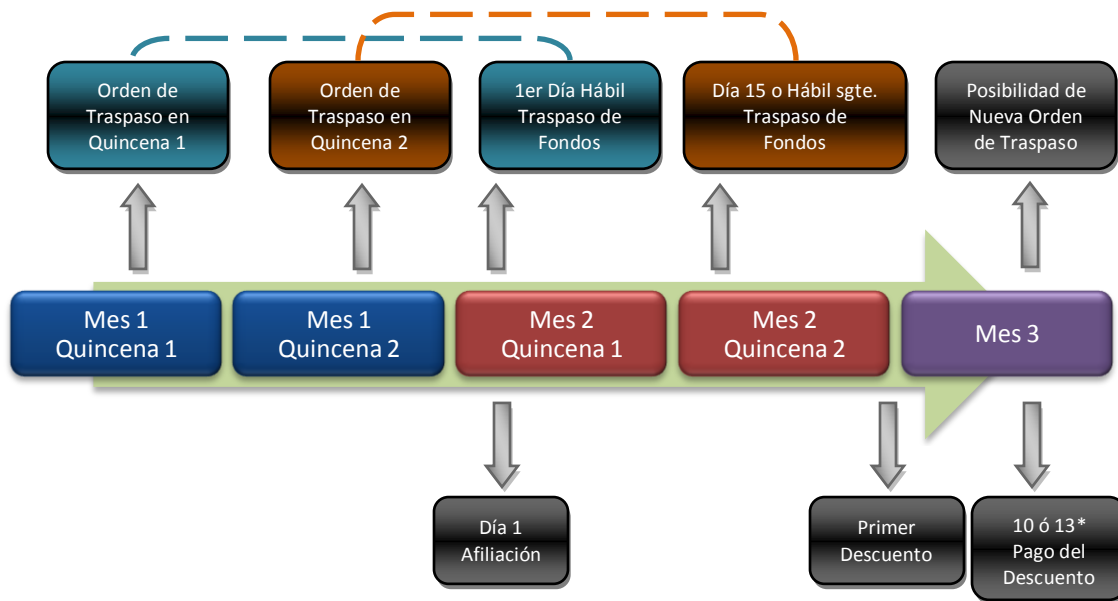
Orden de Traspaso en Quincena 1

Orden de Traspaso en Quincena 2

1er Día Hábil Traspaso de Fondos

Día 15 o Hábil sgte. Traspaso de Fondos

Posibilidad de Nueva Orden de Traspaso

Mes 1 Quincena 1

Mes 1 Quincena 2

Mes 2 Quincena 1

Mes 2 Quincena 2

Mes 3

Día 1 Afiliación

Primer Descuento

10 ó 13* Pago del Descuento